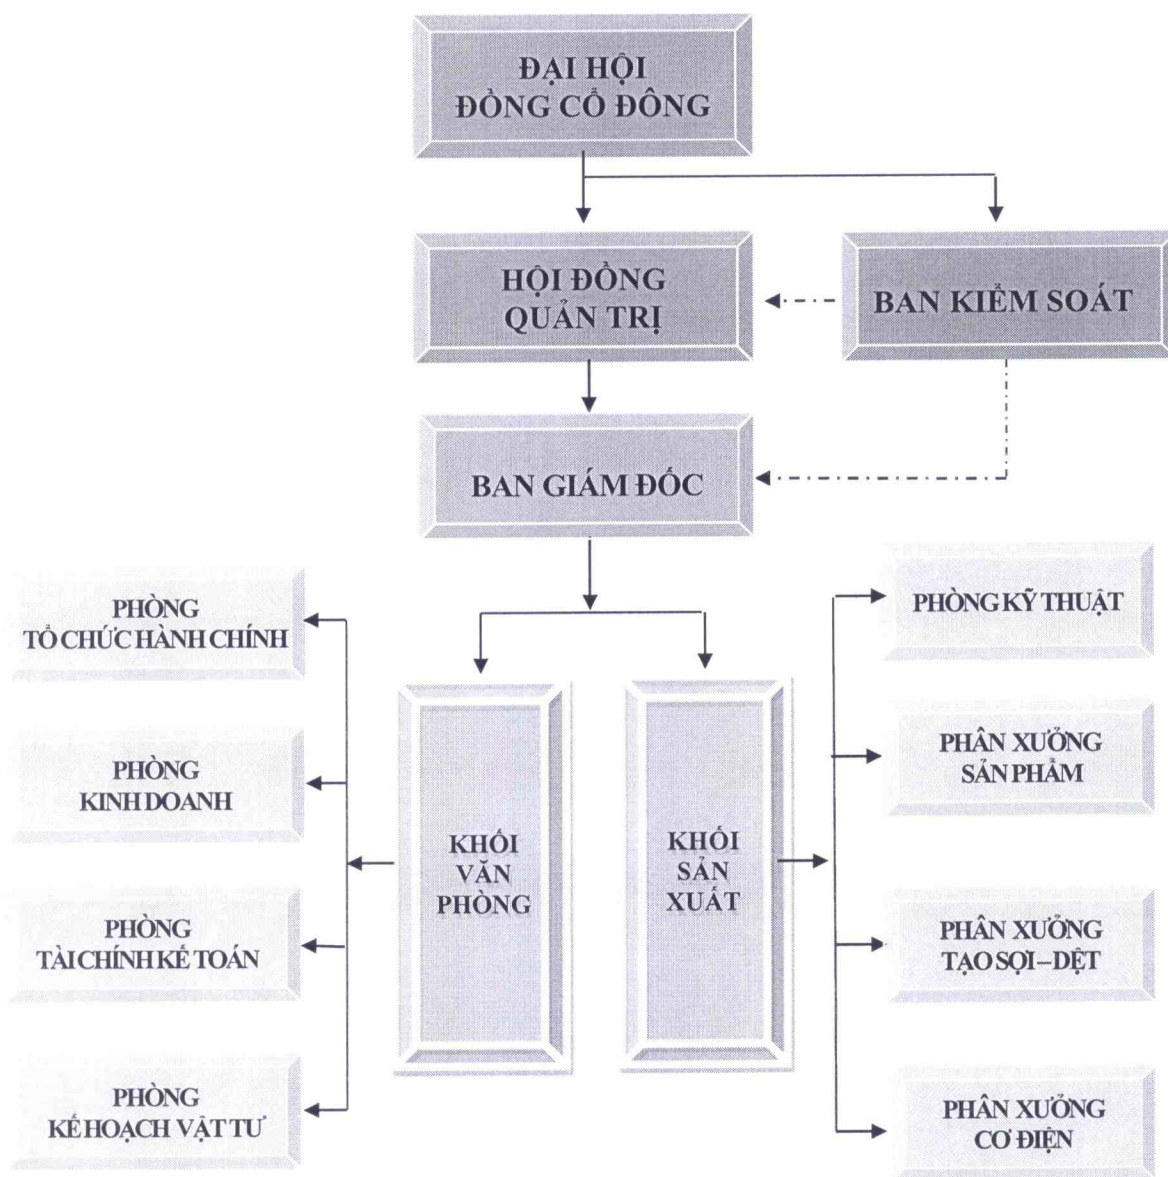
ĐẠI HỘI ĐỒNG CỔ ĐÔNG

HỘI ĐỒNG QUẢN TRỊ

BAN KIỂM SOÁT

BAN GIÁM ĐỐC

PHÒNG TỔ CHỨC HÀNH CHÍNH

PHÒNG KINH DOANH

PHÒNG TÀI CHÍNH KẾ TOÁN

PHÒNG KẾ HOẠCH VẬT TƯ

KHỐI VĂN PHÒNG

KHỐI SẢN XUẤT

PHÒNG KỸ THUẬT

PHÂN XƯỞNG SẢN PHẨM

PHÂN XƯỞNG TẠO SỢI – DỆT

PHÂN XƯỞNG CƠ ĐIỆN